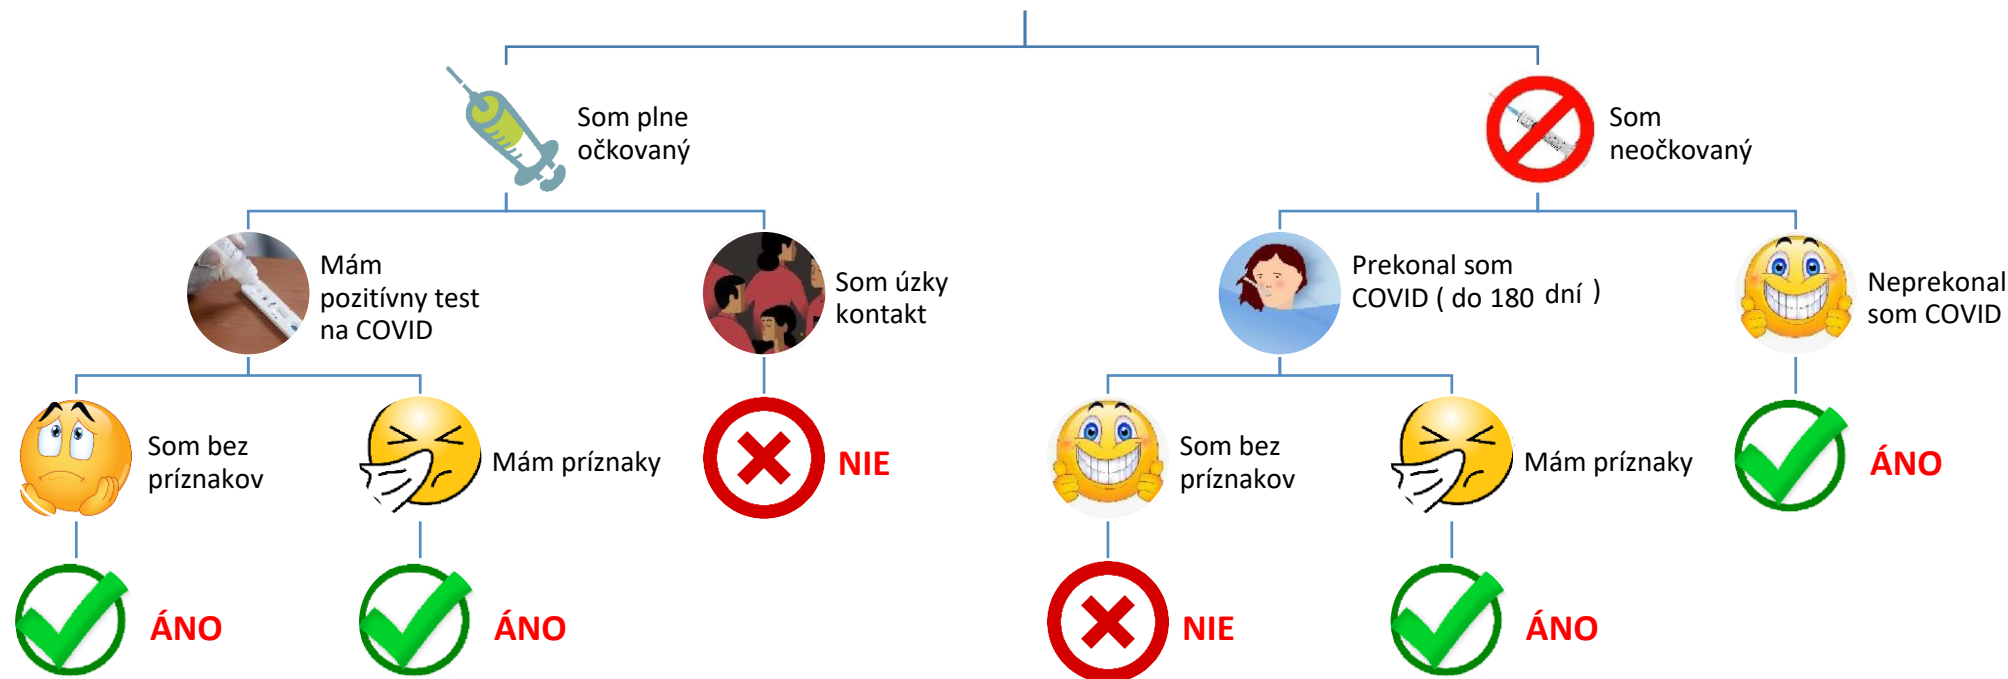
Som plne očkovaný

Som neočkovaný

Mám pozitívny test na COVID

Som úzky kontakt

Prekonal som COVID ( do 180 dní )

Neprekonal som COVID

Som bez príznakov

Mám príznaky

NIE

Som bez príznakov

Mám príznaky

ÁNO

ÁNO

ÁNO

NIE

ÁNO